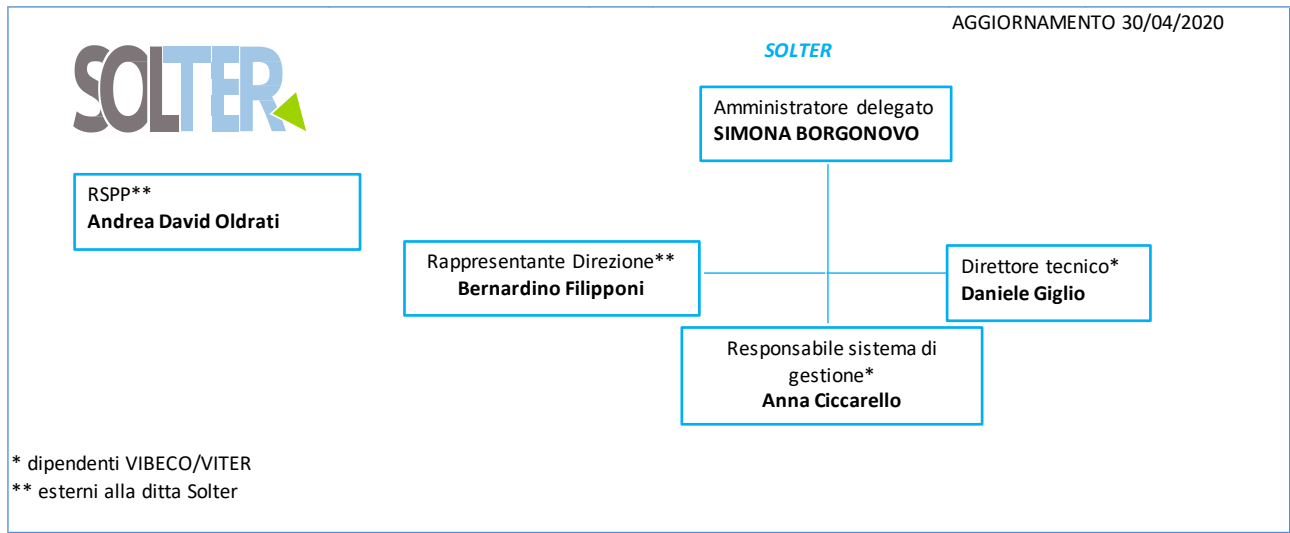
AGGIORNAMENTO 30/04/2020

SOLTER

SOLTER

Amministratore delegato
**SIMONA BORGONOVO**

RSPP**
**Andrea David Oldrati**

Rappresentante Direzione**
**Bernardino Filipponi**

Direttore tecnico*
**Daniele Giglio**

Responsabile sistema di gestione*
**Anna Ciccarello**

* dipendenti VIBECO/VITER
** esterni alla ditta Solter